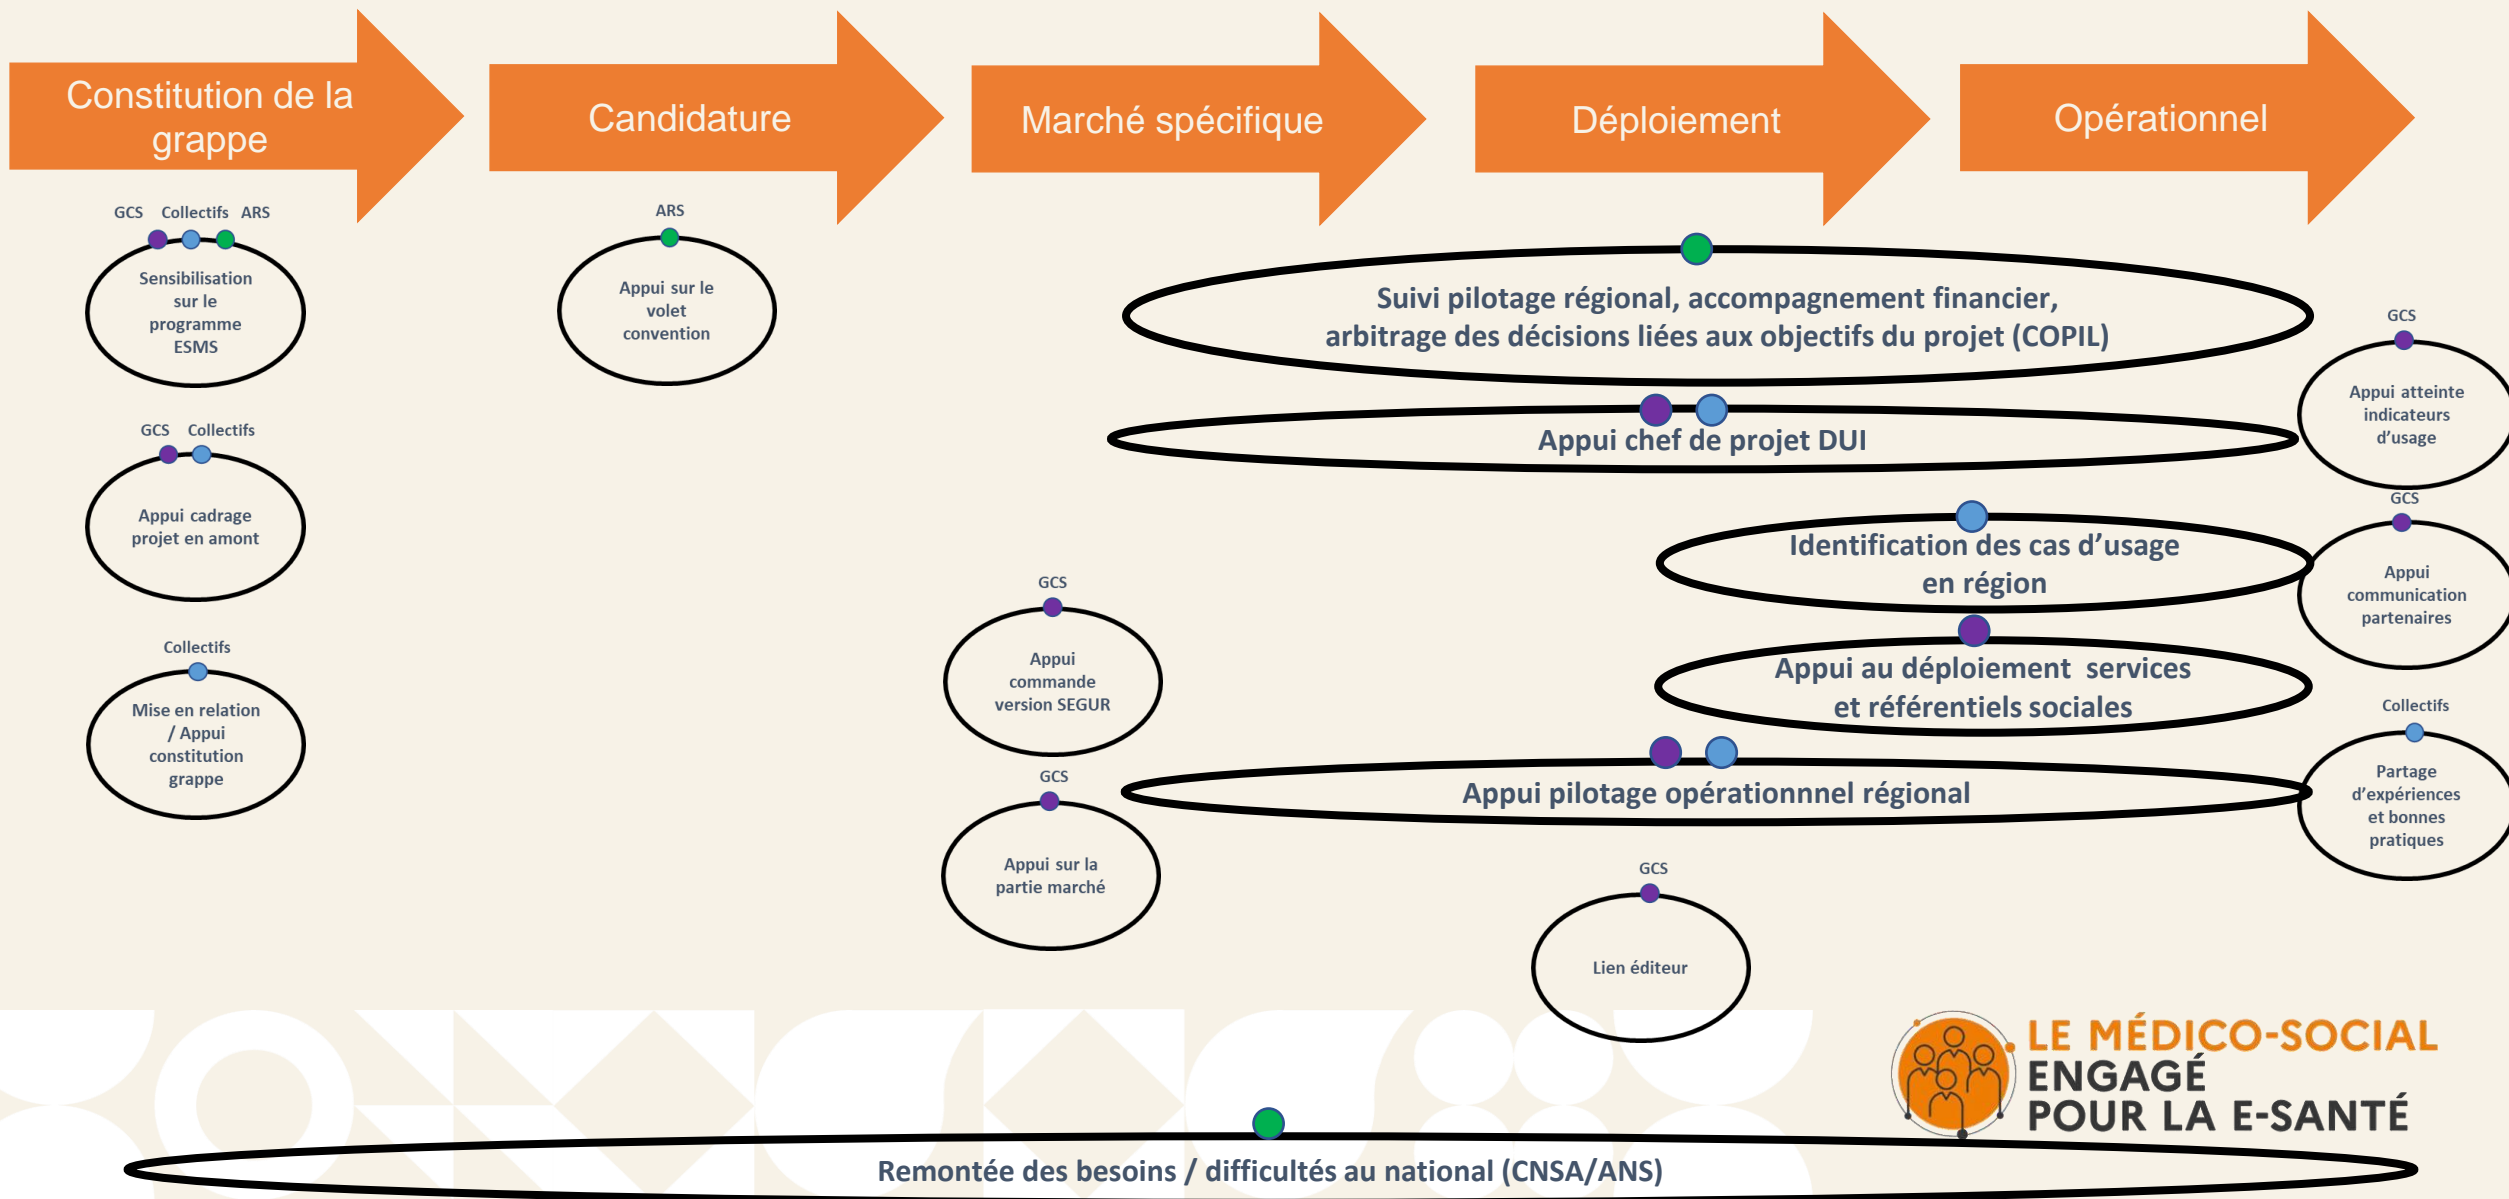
Constitution de la grappe

Candidature

Marché spécifique

Déploiement

Opérationnel

GCS Collectifs ARS

Sensibilisation sur le programme ESMS

GCS Collectifs

Appui cadrage projet en amont

Collectifs

Mise en relation / Appui constitution grappe

ARS

Appui sur le volet convention

Suivi pilotage régional, accompagnement financier, arbitrage des décisions liées aux objectifs du projet (COPIL)

GCS

Appui atteinte indicateurs d'usage

Appui chef de projet DUI

GCS

Appui communication partenaires

Identification des cas d'usage en région

GCS

Appui commande version SEGUR

Appui au déploiement services et référentiels sociales

Collectifs

Partage d'expériences et bonnes pratiques

Appui pilotage opérationnel régional

GCS

Appui sur la partie marché

GCS

Lien éditeur

LE MÉDICO-SOCIAL ENGAGÉ POUR LA E-SANTÉ

Remontée des besoins / difficultés au national (CNSA/ANS)